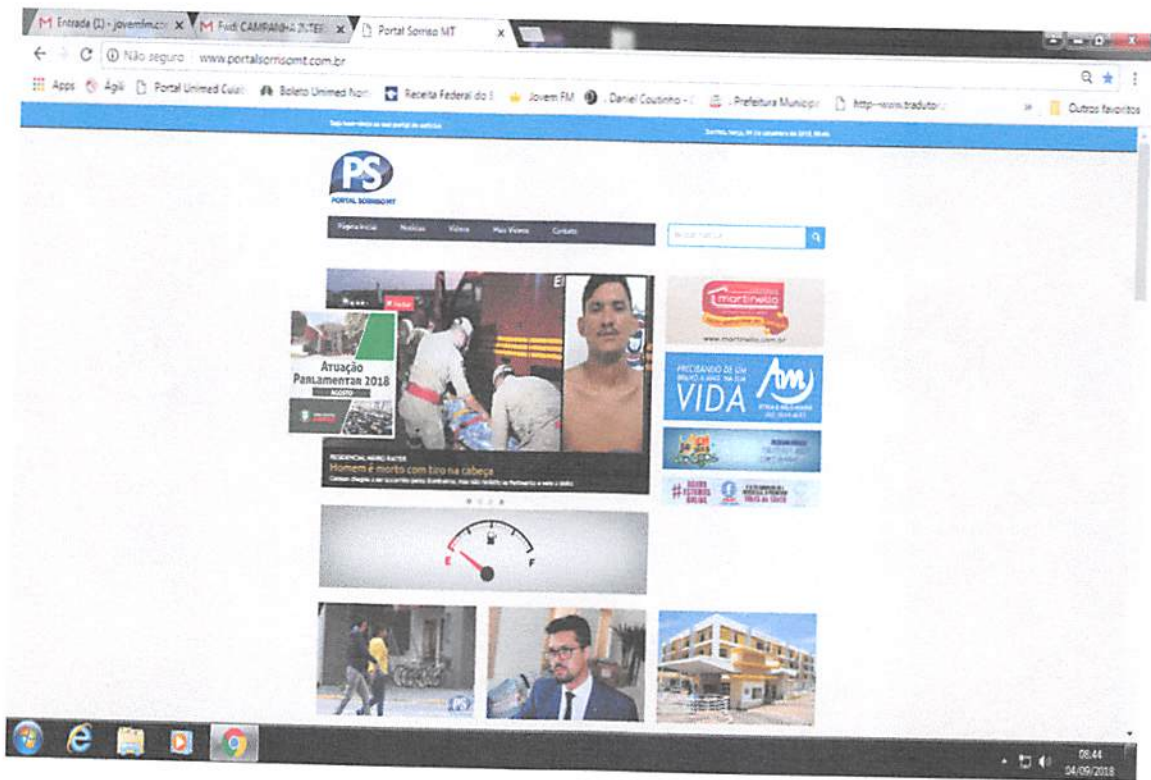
Entrada (1) - jovemfm.co | Fwd: CAMPANHA INTER | Portal Sorriso MT

Não seguro | www.portalsorrisomt.com.br

Apps | Ágili | Portal Unimed Cuiab | Boleto Unimed Nor | Receita Federal do B | Jovem FM | Daniel Coutinho - | Prefeitura Municip | http---www.tradutor | Outros favoritos

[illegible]

PS
PORTAL SORRISO MT

Página Inicial | Notícias | Vídeos | Mais Vistos | Contato

Atuação Parlamentar 2018
AGOSTO

RESIDENCIAL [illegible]
Homem é morto com tiro na cabeça
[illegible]

martinello
www.martinello.com.br

PRECISANDO DE UM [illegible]
VIDA
AM

E F

08:44
04/09/2018